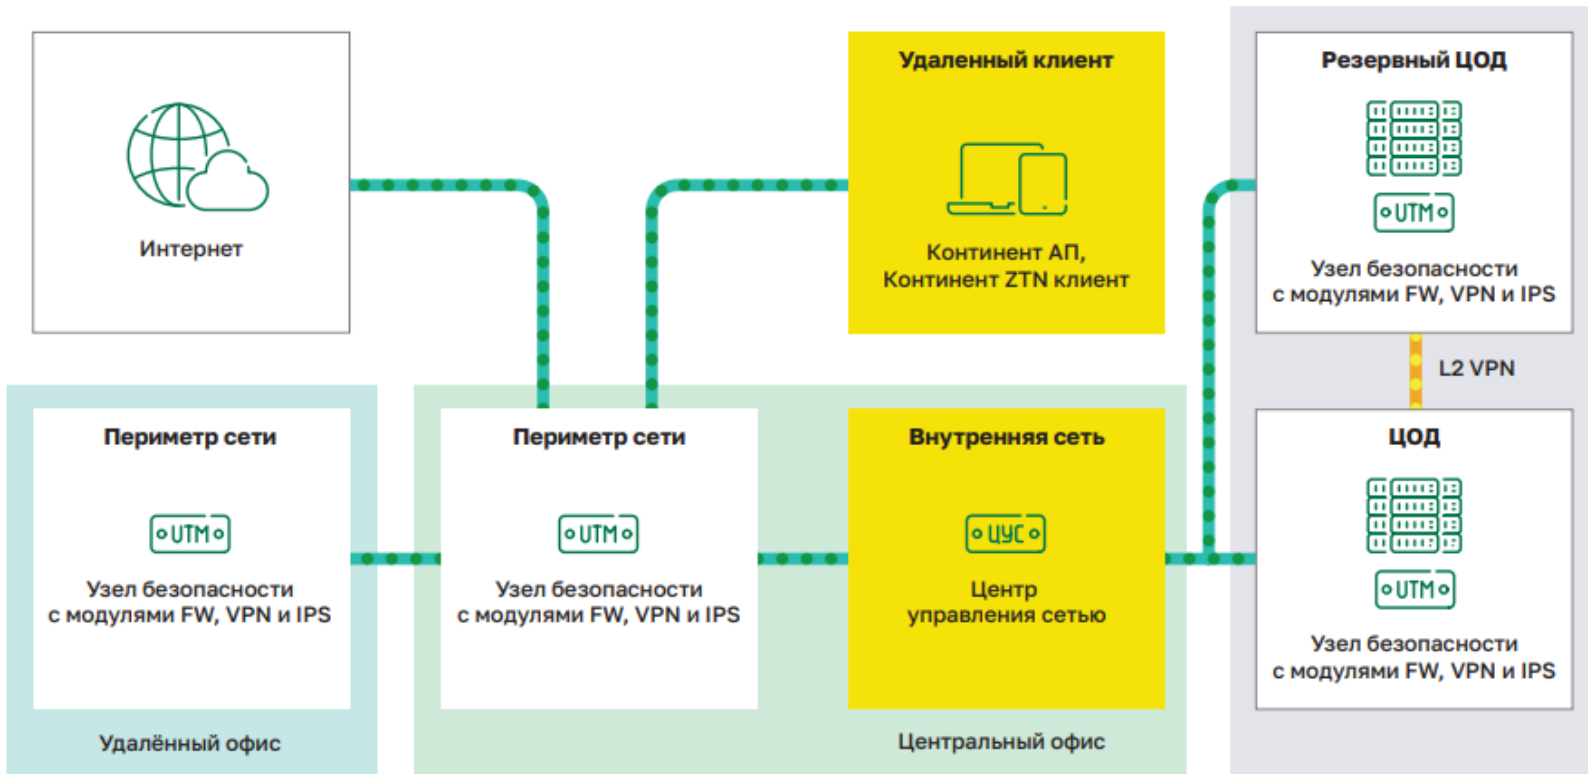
Интернет

Удаленный клиент

Континент АП, Континент ZTN клиент

Резервный ЦОД

UTM

Узел безопасности с модулями FW, VPN и IPS

L2 VPN

Периметр сети

UTM

Узел безопасности с модулями FW, VPN и IPS

Удалённый офис

Периметр сети

UTM

Узел безопасности с модулями FW, VPN и IPS

Внутренняя сеть

ЦУС

Центр управления сетью

Центральный офис

ЦОД

UTM

Узел безопасности с модулями FW, VPN и IPS